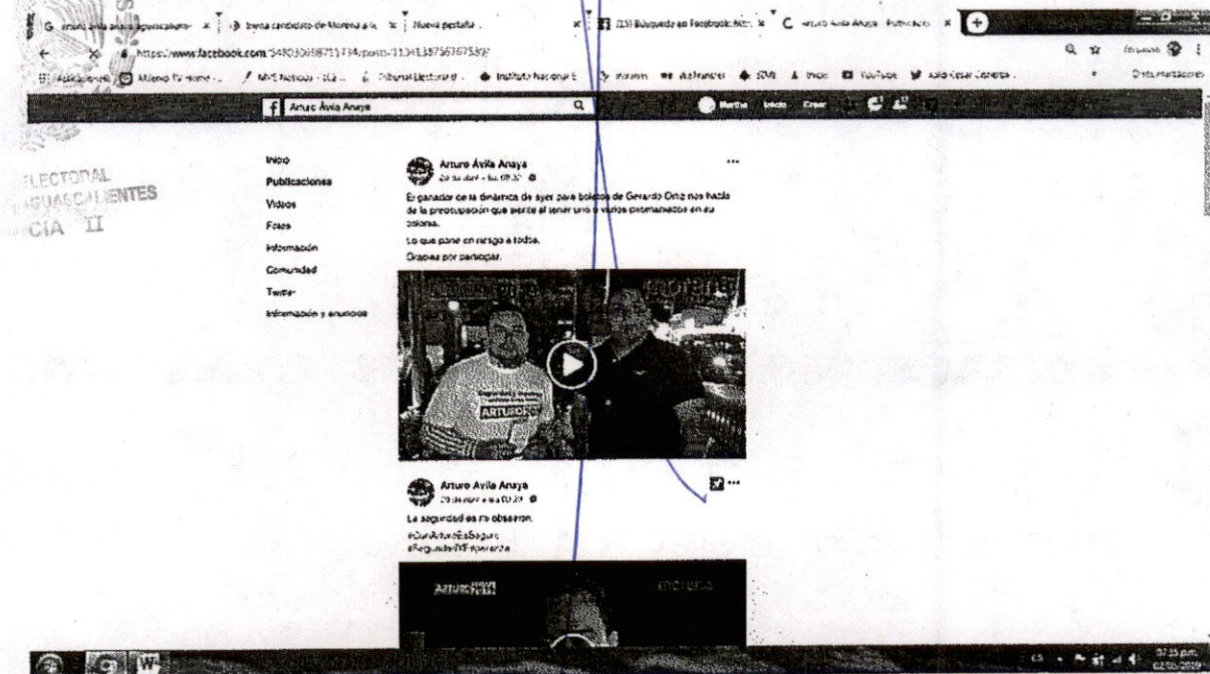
https://www.facebook.com/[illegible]

Nueva pestaña

(13) Búsqueda en Facebook

Arturo Ávila Anaya - Publicaciones

Aplicaciones · Milenio TV · MVS Noticias · Tribunal Electoral · Instituto Nacional E · YouTube · Julio César Cisneros

Otros marcadores

Arturo Ávila Anaya

Martha · Inicio · Crear

ELECTORAL
AGUASCALIENTES
CIA II

Inicio
Publicaciones
Videos
Fotos
Información
Comunidad
Twitter
Información y anuncios

Arturo Ávila Anaya
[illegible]

El ganador de la dinámica de ayer para boletos de Gerardo Ortiz nos hacía de la preocupación que siente al tener uno o varios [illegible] en su colonia.

Lo que pone en riesgo a todos.

Gracias por participar.

ARTURO

Arturo Ávila Anaya
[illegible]

La seguridad es mi obsesión.

#ConArturoEsSeguro
#SeguridadYEsperanza

Arturo ÁVILA

morena

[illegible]